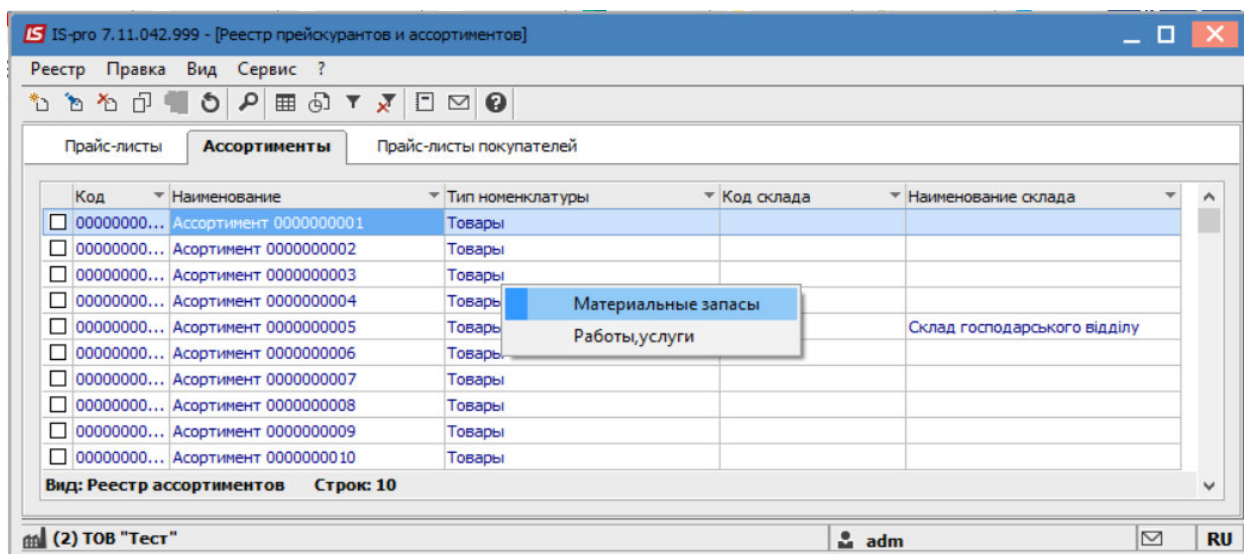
IS-pro 7.11.042.999 - [Реестр прейскурантов и ассортиментов]

Реестр Правка Вид Сервис ?

Прайс-листы | Ассортименты | Прайс-листы покупателей

| | Код | Наименование | Тип номенклатуры | Код склада | Наименование склада |
|---|---|---|---|---|---|
| ☐ | 00000000... | Ассортимент 0000000001 | Товары | | |
| ☐ | 00000000... | Асортимент 0000000002 | Товары | | |
| ☐ | 00000000... | Асортимент 0000000003 | Товары | | |
| ☐ | 00000000... | Асортимент 0000000004 | Товары | | |
| ☐ | 00000000... | Асортимент 0000000005 | Товары | | Склад господарського відділу |
| ☐ | 00000000... | Асортимент 0000000006 | Товары | | |
| ☐ | 00000000... | Асортимент 0000000007 | Товары | | |
| ☐ | 00000000... | Асортимент 0000000008 | Товары | | |
| ☐ | 00000000... | Асортимент 0000000009 | Товары | | |
| ☐ | 00000000... | Асортимент 0000000010 | Товары | | |

Материальные запасы
Работы,услуги

Вид: Реестр ассортиментов Строк: 10

(2) ТОВ "Тест" adm RU